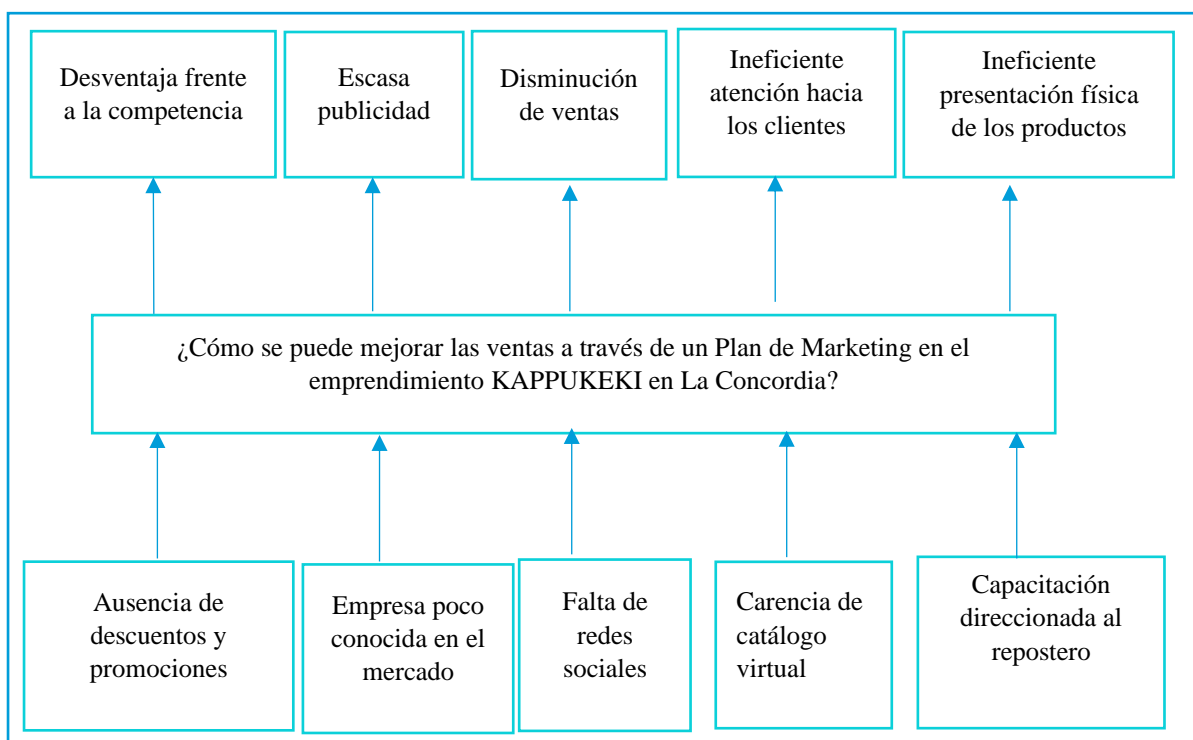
Desventaja frente a la competencia

Escasa publicidad

Disminución de ventas

Ineficiente atención hacia los clientes

Ineficiente presentación física de los productos

¿Cómo se puede mejorar las ventas a través de un Plan de Marketing en el emprendimiento KAPPUKEKI en La Concordia?

Ausencia de descuentos y promociones

Empresa poco conocida en el mercado

Falta de redes sociales

Carencia de catálogo virtual

Capacitación direccionada al repostero